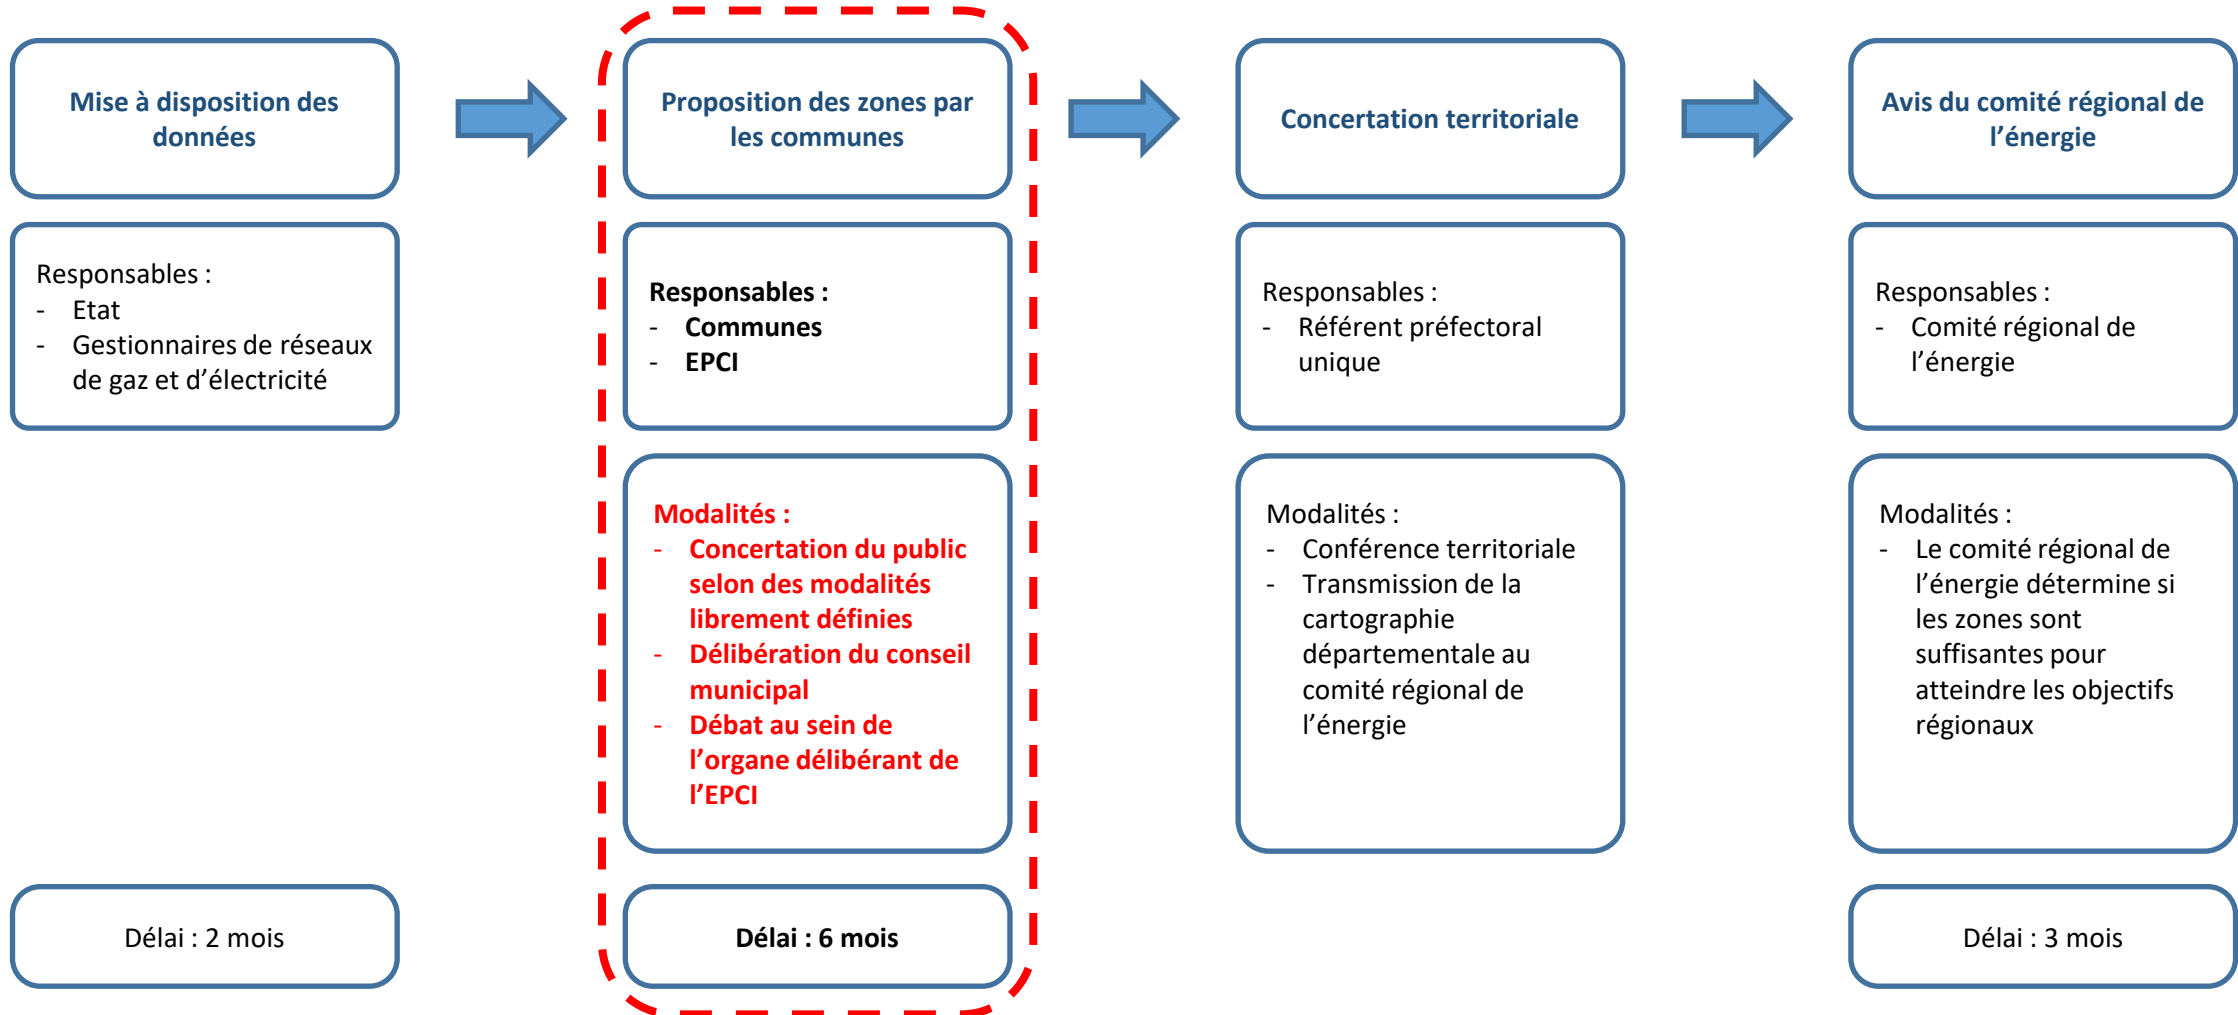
Mise à disposition des données

Responsables :
- Etat
- Gestionnaires de réseaux de gaz et d'électricité

Délai : 2 mois

Proposition des zones par les communes

Responsables :
- Communes
- EPCI

Modalités :
- Concertation du public selon des modalités librement définies
- Délibération du conseil municipal
- Débat au sein de l'organe délibérant de l'EPCI

Délai : 6 mois

Concertation territoriale

Responsables :
- Référent préfectoral unique

Modalités :
- Conférence territoriale
- Transmission de la cartographie départementale au comité régional de l'énergie

Avis du comité régional de l'énergie

Responsables :
- Comité régional de l'énergie

Modalités :
- Le comité régional de l'énergie détermine si les zones sont suffisantes pour atteindre les objectifs régionaux

Délai : 3 mois